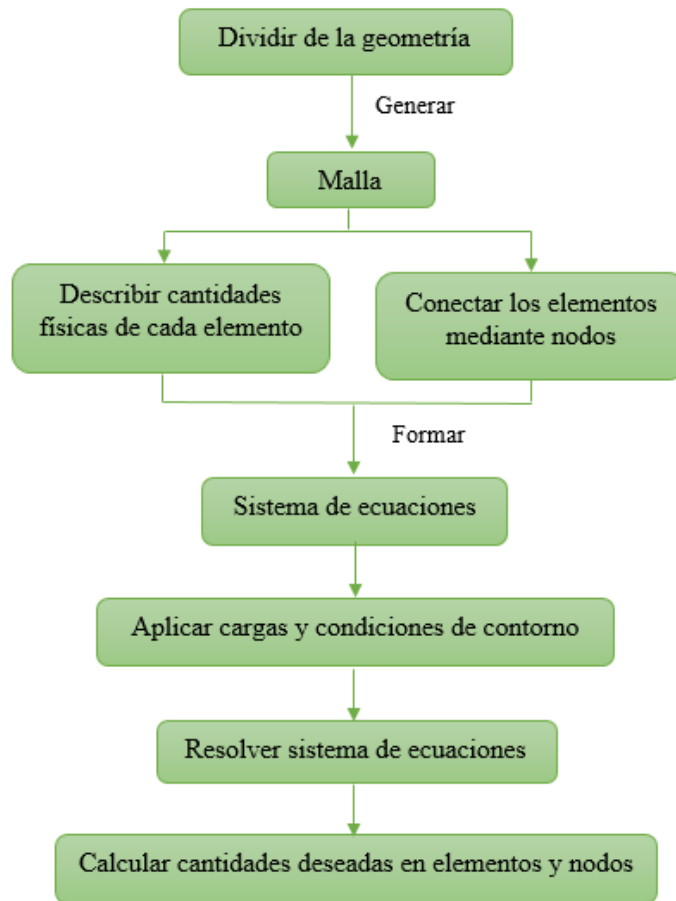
Dividir de la geometría

Generar

Malla

Describir cantidades físicas de cada elemento

Conectar los elementos mediante nodos

Formar

Sistema de ecuaciones

Aplicar cargas y condiciones de contorno

Resolver sistema de ecuaciones

Calcular cantidades deseadas en elementos y nodos